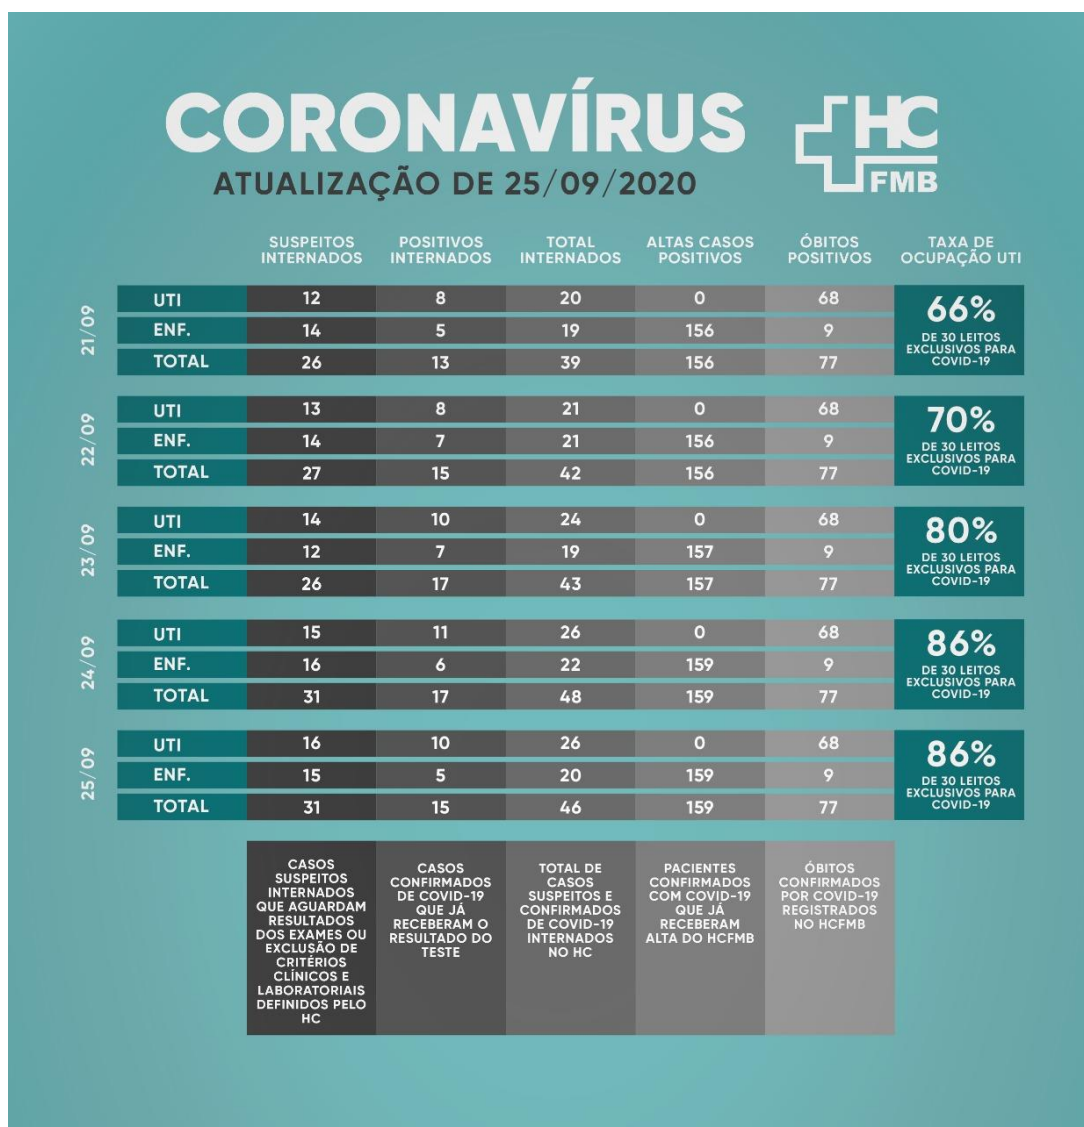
CORONAVÍRUS

ATUALIZAÇÃO DE 25/09/2020

HC FMB

| | | SUSPEITOS INTERNADOS | POSITIVOS INTERNADOS | TOTAL INTERNADOS | ALTAS CASOS POSITIVOS | ÓBITOS POSITIVOS | TAXA DE OCUPAÇÃO UTI |
|---|---|---|---|---|---|---|---|
| 21/09 | UTI | 12 | 8 | 20 | 0 | 68 | 66% DE 30 LEITOS EXCLUSIVOS PARA COVID-19 |
| | ENF. | 14 | 5 | 19 | 156 | 9 | |
| | TOTAL | 26 | 13 | 39 | 156 | 77 | |
| 22/09 | UTI | 13 | 8 | 21 | 0 | 68 | 70% DE 30 LEITOS EXCLUSIVOS PARA COVID-19 |
| | ENF. | 14 | 7 | 21 | 156 | 9 | |
| | TOTAL | 27 | 15 | 42 | 156 | 77 | |
| 23/09 | UTI | 14 | 10 | 24 | 0 | 68 | 80% DE 30 LEITOS EXCLUSIVOS PARA COVID-19 |
| | ENF. | 12 | 7 | 19 | 157 | 9 | |
| | TOTAL | 26 | 17 | 43 | 157 | 77 | |
| 24/09 | UTI | 15 | 11 | 26 | 0 | 68 | 86% DE 30 LEITOS EXCLUSIVOS PARA COVID-19 |
| | ENF. | 16 | 6 | 22 | 159 | 9 | |
| | TOTAL | 31 | 17 | 48 | 159 | 77 | |
| 25/09 | UTI | 16 | 10 | 26 | 0 | 68 | 86% DE 30 LEITOS EXCLUSIVOS PARA COVID-19 |
| | ENF. | 15 | 5 | 20 | 159 | 9 | |
| | TOTAL | 31 | 15 | 46 | 159 | 77 | |
| | | CASOS SUSPEITOS INTERNADOS QUE AGUARDAM RESULTADOS DOS EXAMES OU EXCLUSÃO DE CRITÉRIOS CLÍNICOS E LABORATORIAIS DEFINIDOS PELO HC | CASOS CONFIRMADOS DE COVID-19 QUE JÁ RECEBERAM O RESULTADO DO TESTE | TOTAL DE CASOS SUSPEITOS E CONFIRMADOS DE COVID-19 INTERNADOS NO HC | PACIENTES CONFIRMADOS COM COVID-19 QUE JÁ RECEBERAM ALTA DO HCFMB | ÓBITOS CONFIRMADOS POR COVID-19 REGISTRADOS NO HCFMB | |